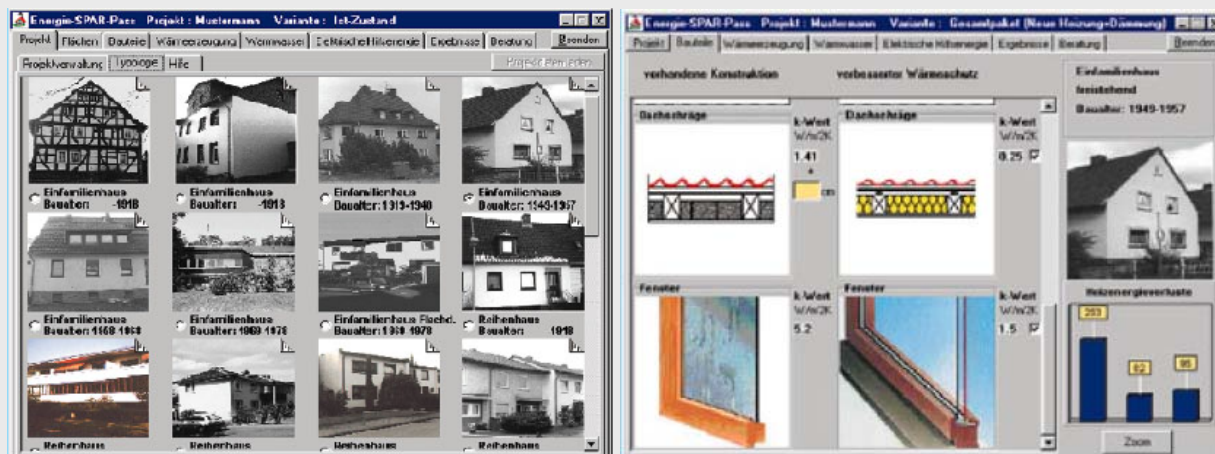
Energie-SPAR-Pass Projekt : Mustermann Variante : Ist-Zustand

Projekt | Flächen | Bauteile | Wärmeerzeugung | Warmwasser | Elektrische Hilfsenergie | Ergebnisse | Beratung | Beenden

Projektverwaltung | Typologie | Hilfe | Projekt beenden

Einfamilienhaus Baualter: -1918
Einfamilienhaus Baualter: -1918
Einfamilienhaus Baualter: 1919-1948
Einfamilienhaus Baualter: 1949-1957
Einfamilienhaus Baualter: 1958-1968
Einfamilienhaus Baualter: 1969-1978
Einfamilienhaus Flachd. Baualter: 1969-1978
Reihenhaus Baualter: -1918
Reihenhaus
Reihenhaus
Reihenhaus
Reihenhaus

Energie-SPAR-Pass Projekt : Mustermann Variante : Gesamtpaket (Neue Heizung+Dämmung)

Projekt | Bauteile | Wärmeerzeugung | Warmwasser | Elektrische Hilfsenergie | Ergebnisse | Beratung | Beenden

vorhandene Konstruktion

verbesserter Wärmeschutz

Einfamilienhaus freistehend Baualter: 1949-1957

Dachschräge
k-Wert W/m2K
1.41
+
cm

Dachschräge
k-Wert W/m2K
0.25

Fenster
k-Wert W/m2K
5.2

Fenster
k-Wert W/m2K
1.5

Heizenergieverluste
283
82
95

Zoom